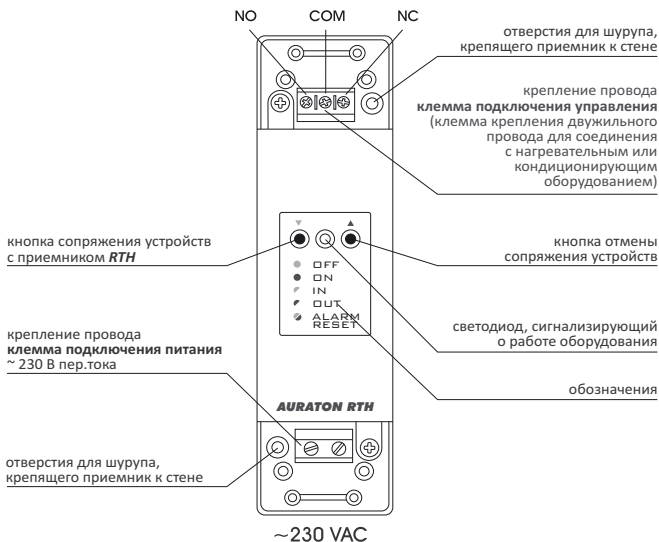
NO
COM
NC

отверстия для шурупа, крепящего приемник к стене

крепление провода
**клемма подключения управления**
(клемма крепления двужильного провода для соединения с нагревательным или кондиционирующим оборудованием)

кнопка сопряжения устройств с приемником *RTH*

кнопка отмены сопряжения устройств

OFF
ON
IN
OUT
ALARM RESET

крепление провода
**клемма подключения питания**
~ 230 В пер.тока

светодиод, сигнализирующий о работе оборудования

обозначения

AURATON RTH

отверстия для шурупа, крепящего приемник к стене

~230 VAC